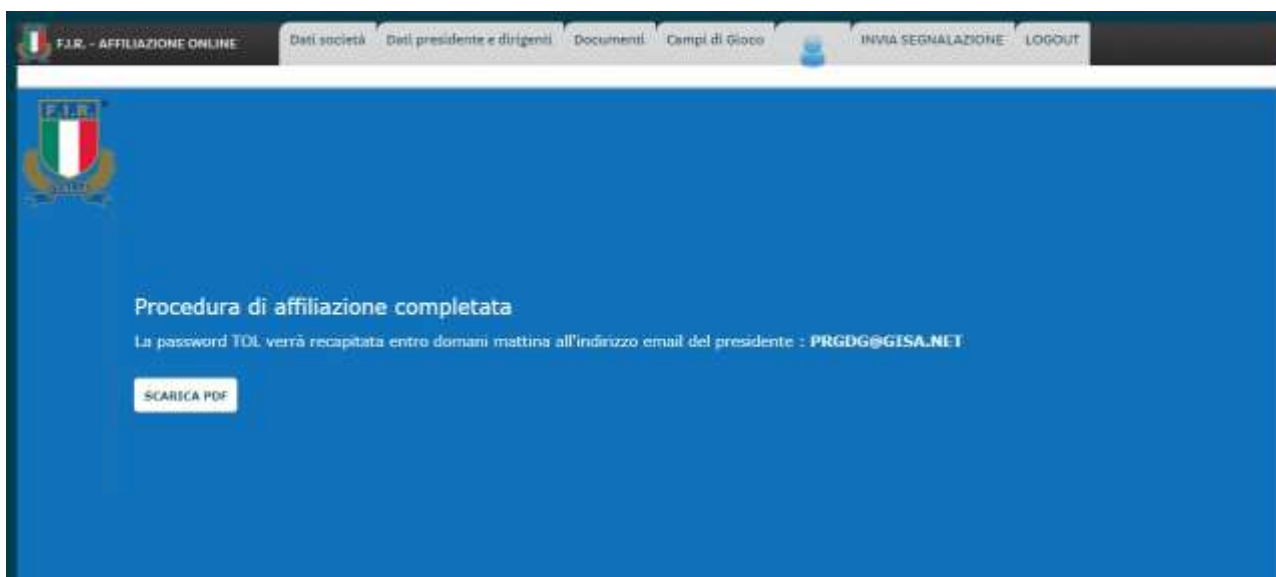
F.I.R. - AFFILIAZIONE ONLINE

Dati società | Dati presidente e dirigenti | Documenti | Campi di Gioco | INVIA SEGNALAZIONE | LOGOUT

F.I.R.

Procedura di affiliazione completata

La password TOL verrà recapitata entro domani mattina all'indirizzo email del presidente : PRGDG@GISA.NET

SCARICA PDF